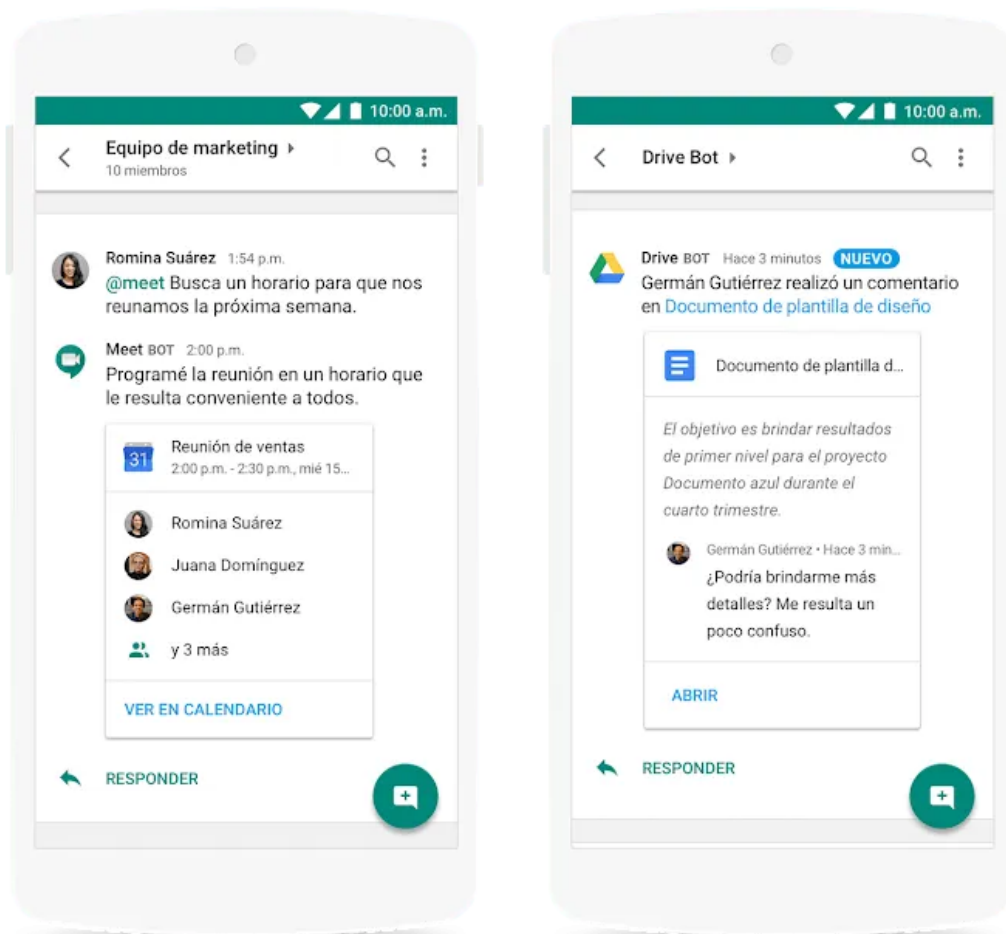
10:00 a.m.

Equipo de marketing
10 miembros

Romina Suárez 1:54 p.m.
@meet Busca un horario para que nos reunamos la próxima semana.

Meet BOT 2:00 p.m.
Programé la reunión en un horario que le resulta conveniente a todos.

31
Reunión de ventas
2:00 p.m. - 2:30 p.m., mié 15...

Romina Suárez
Juana Domínguez
Germán Gutiérrez
y 3 más

VER EN CALENDARIO

RESPONDER

10:00 a.m.

Drive Bot

Drive BOT Hace 3 minutos NUEVO
Germán Gutiérrez realizó un comentario en Documento de plantilla de diseño

Documento de plantilla d...

El objetivo es brindar resultados de primer nivel para el proyecto Documento azul durante el cuarto trimestre.

Germán Gutiérrez • Hace 3 min...
¿Podría brindarme más detalles? Me resulta un poco confuso.

ABRIR

RESPONDER